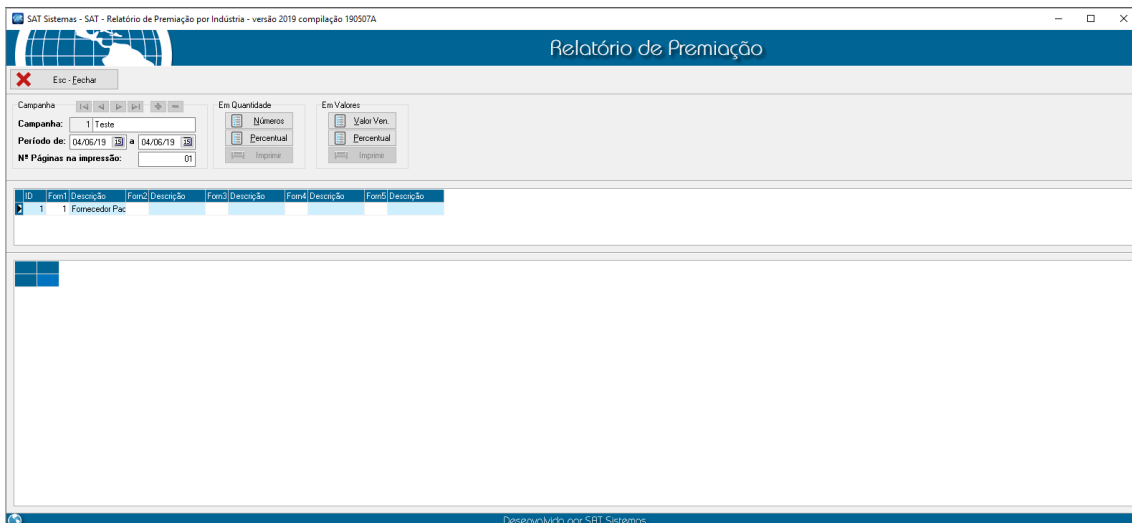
SAT Sistemas - SAT - Relatório de Premiação por Indústria - versão 2019 compilação 190507A

Relatório de Premiação

Esc - Fechar

Campanha
Campanha: 1 Teste
Período de: 04/06/19 a 04/06/19
Nº Páginas na impressão: 01

Em Quantidade
Números
Percentual
Imprimir

Em Valores
Valor Ven.
Percentual
Imprimir

| ID | Forn1 | Descrição | Forn2 | Descrição | Forn3 | Descrição | Forn4 | Descrição | Forn5 | Descrição |
|---|---|---|---|---|---|---|---|---|---|---|
| 1 | 1 | Fornecedor Pac | | | | | | | | |

Desenvolvido por SAT Sistemas